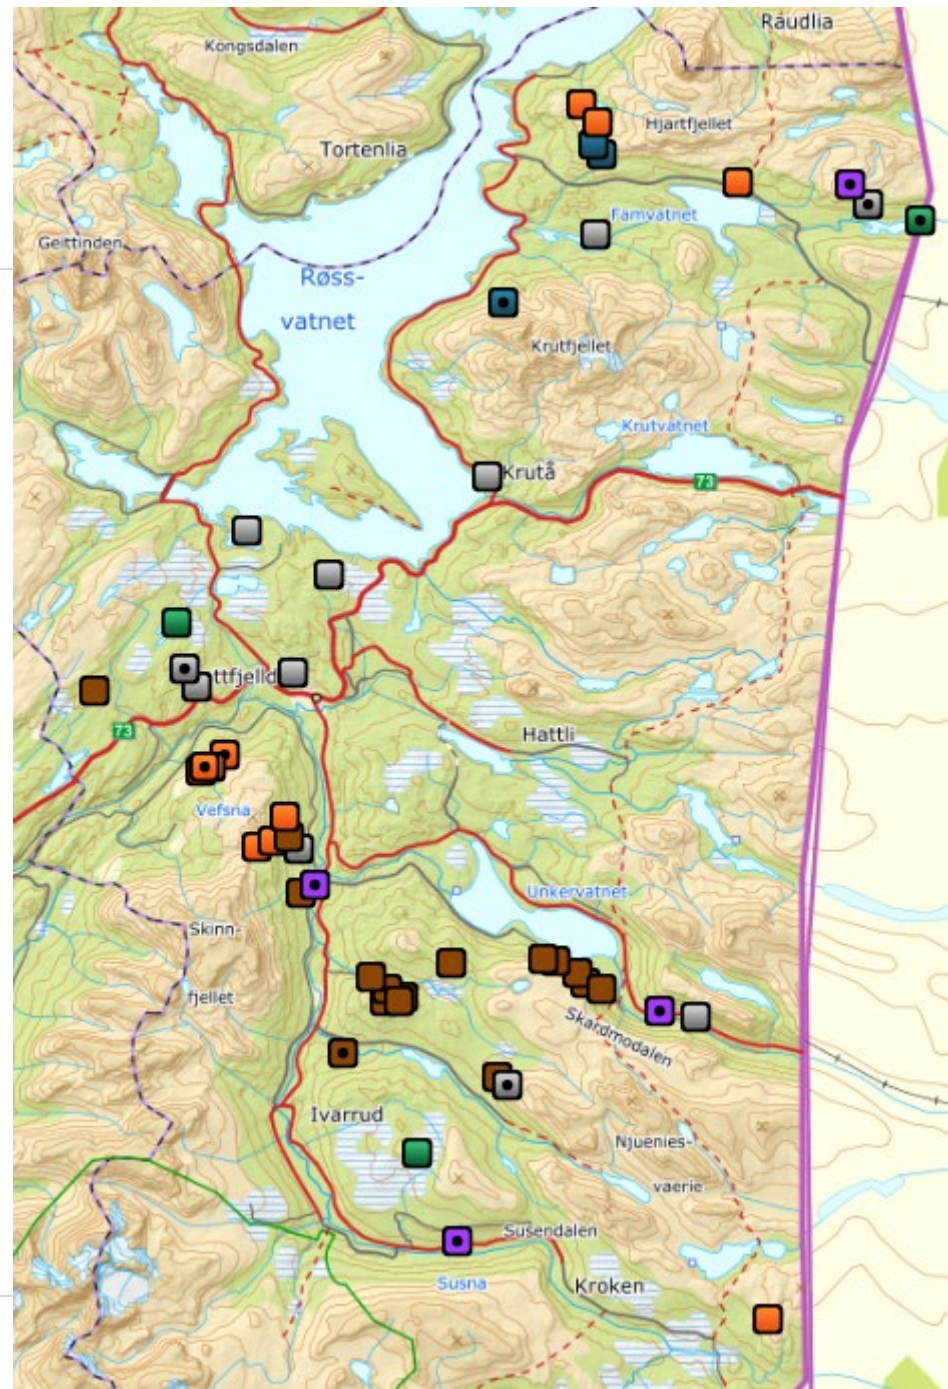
Raudlia

Kongsdalen

Hjartfjellet

Tortenlia

Famvatnet

Geittinden

Røss-

vatnet

Krutfjellet

Krutvatnet

Krutå

73

ttfjelld

73

Hattli

Vefsna

Unkervatnet

Skinn-

fjellet

Skardmodalen

Ivarrud

Njuenies-

vaerie

Susendalen

Susna

Kroken